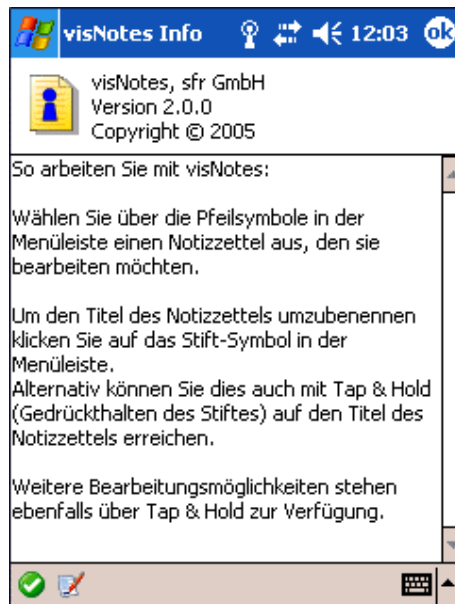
visNotes Info 12:03 ok

visNotes, sfr GmbH
Version 2.0.0
Copyright © 2005

So arbeiten Sie mit visNotes:

Wählen Sie über die Pfeilsymbole in der Menüleiste einen Notizzettel aus, den sie bearbeiten möchten.

Um den Titel des Notizzettels umzubenennen klicken Sie auf das Stift-Symbol in der Menüleiste.
Alternativ können Sie dies auch mit Tap & Hold (Gedrückthalten des Stiftes) auf den Titel des Notizzettels erreichen.

Weitere Bearbeitungsmöglichkeiten stehen ebenfalls über Tap & Hold zur Verfügung.